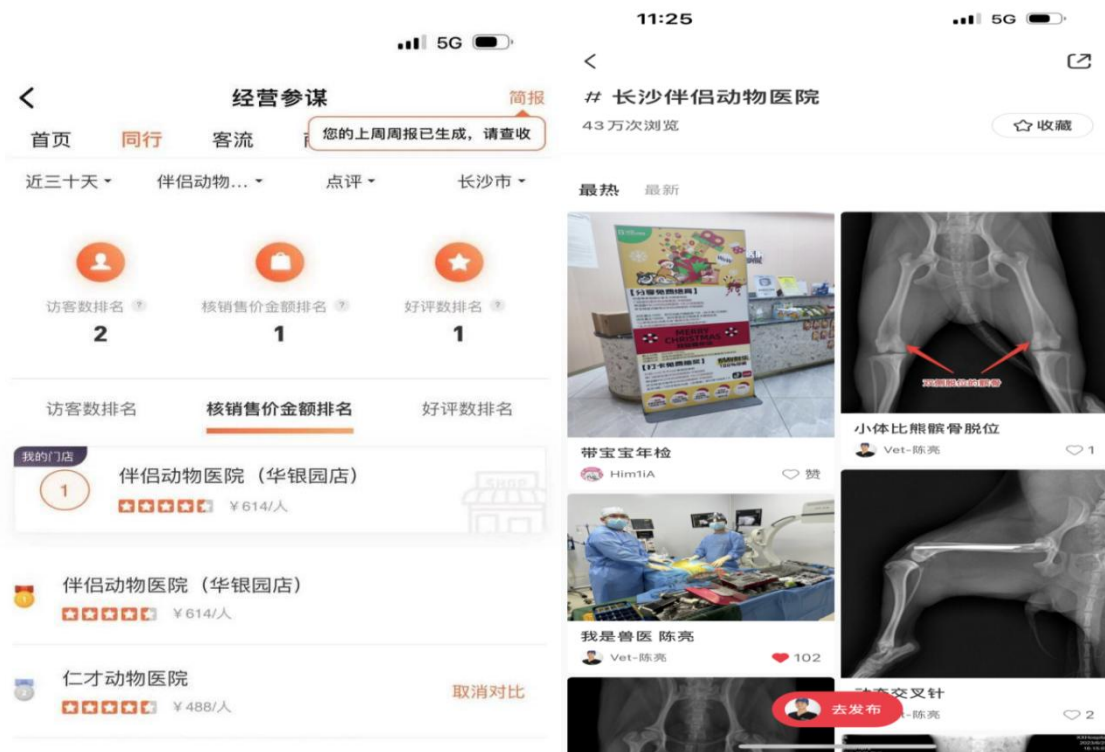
5G

经营参谋
简报
首页
同行
客流
您的上周周报已生成，请查收
近三十天
伴侣动物...
点评
长沙市

访客数排名
2
核销售价金额排名
1
好评数排名
1

访客数排名
核销售价金额排名
好评数排名

我的门店
1
伴侣动物医院（华银园店）
¥614/人

伴侣动物医院（华银园店）
¥614/人

仁才动物医院
¥488/人
取消对比

11:25
5G

# 长沙伴侣动物医院
43万次浏览
收藏

最热
最新

MERRY CHRISTMAS

带宝宝年检
Him1iA
赞

小体比熊髌骨脱位
Vet-陈亮
1

我是兽医 陈亮
Vet-陈亮
102

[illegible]交叉针
Vet-陈亮
2

去发布